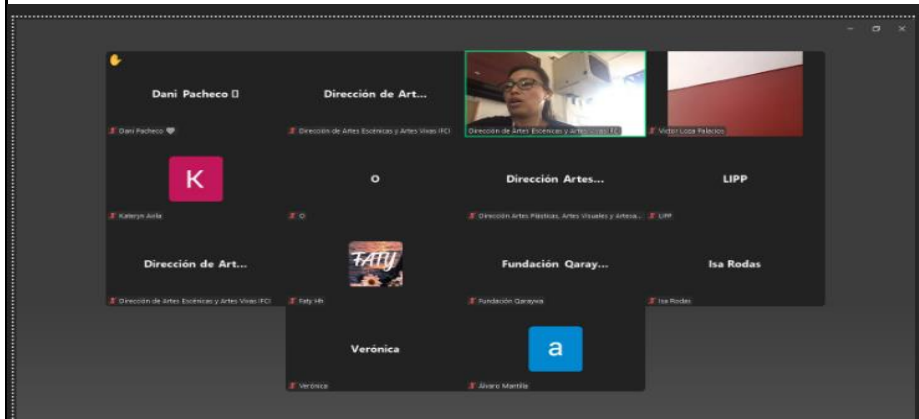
Dani Pacheco ▯
Dani Pacheco ♥

Dirección de Art...
Dirección de Artes Escénicas y Artes Vivas IFCI

Dirección de Artes Escénicas y Artes Vivas IFCI

Victor Loza Palacios

K
Kateryn Avila

O
O

Dirección Artes...
Dirección Artes Plásticas, Artes Visuales y Artesa...

LIPP
LIPP

Dirección de Art...
Dirección de Artes Escénicas y Artes Vivas IFCI

Faty
Faty Hh

Fundación Qaray...
Fundación Qaraywa

Isa Rodas
Isa Rodas

Verónica
Verónica

a
Álvaro Mantilla